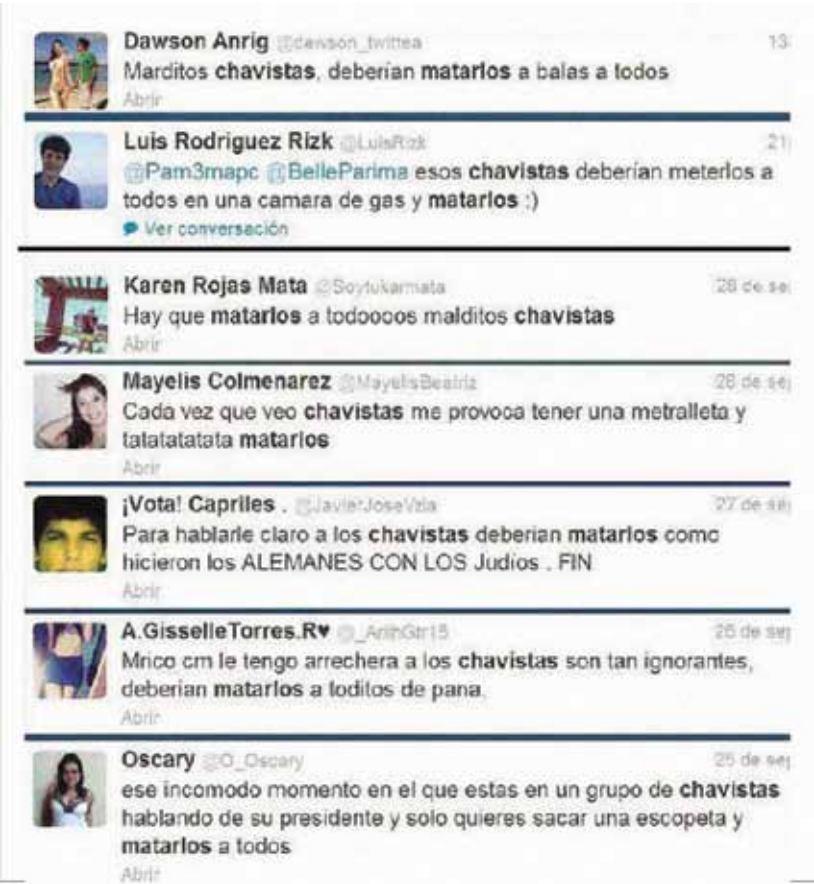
Dawson Anrig @dawson_twittea 13
Marditos chavistas, deberían matarlos a balas a todos
Abrir

Luis Rodriguez Rizk @LuisRizk 21
@Pam3mapc @BelleParima esos chavistas deberían meterlos a todos en una camara de gas y matarlos :)
Ver conversación

Karen Rojas Mata @Soytukarmata 28 de se
Hay que matarlos a todooos malditos chavistas
Abrir

Mayelis Colmenarez @MayelisBeatriz 28 de se
Cada vez que veo chavistas me provoca tener una metralleta y tatatatatata matarlos
Abrir

¡Vota! Capriles . @JavierJoseVzla 27 de se
Para hablarle claro a los chavistas deberian matarlos como hicieron los ALEMANES CON LOS Judios . FIN
Abrir

A.GisselleTorres.R♥ @_AriihGtr15 26 de se
Mrico cm le tengo arrechera a los chavistas son tan ignorantes, deberian matarlos a toditos de pana.
Abrir

Oscary @O_Oscary 25 de se
ese incomodo momento en el que estas en un grupo de chavistas hablando de su presidente y solo quieres sacar una escopeta y matarlos a todos
Abrir